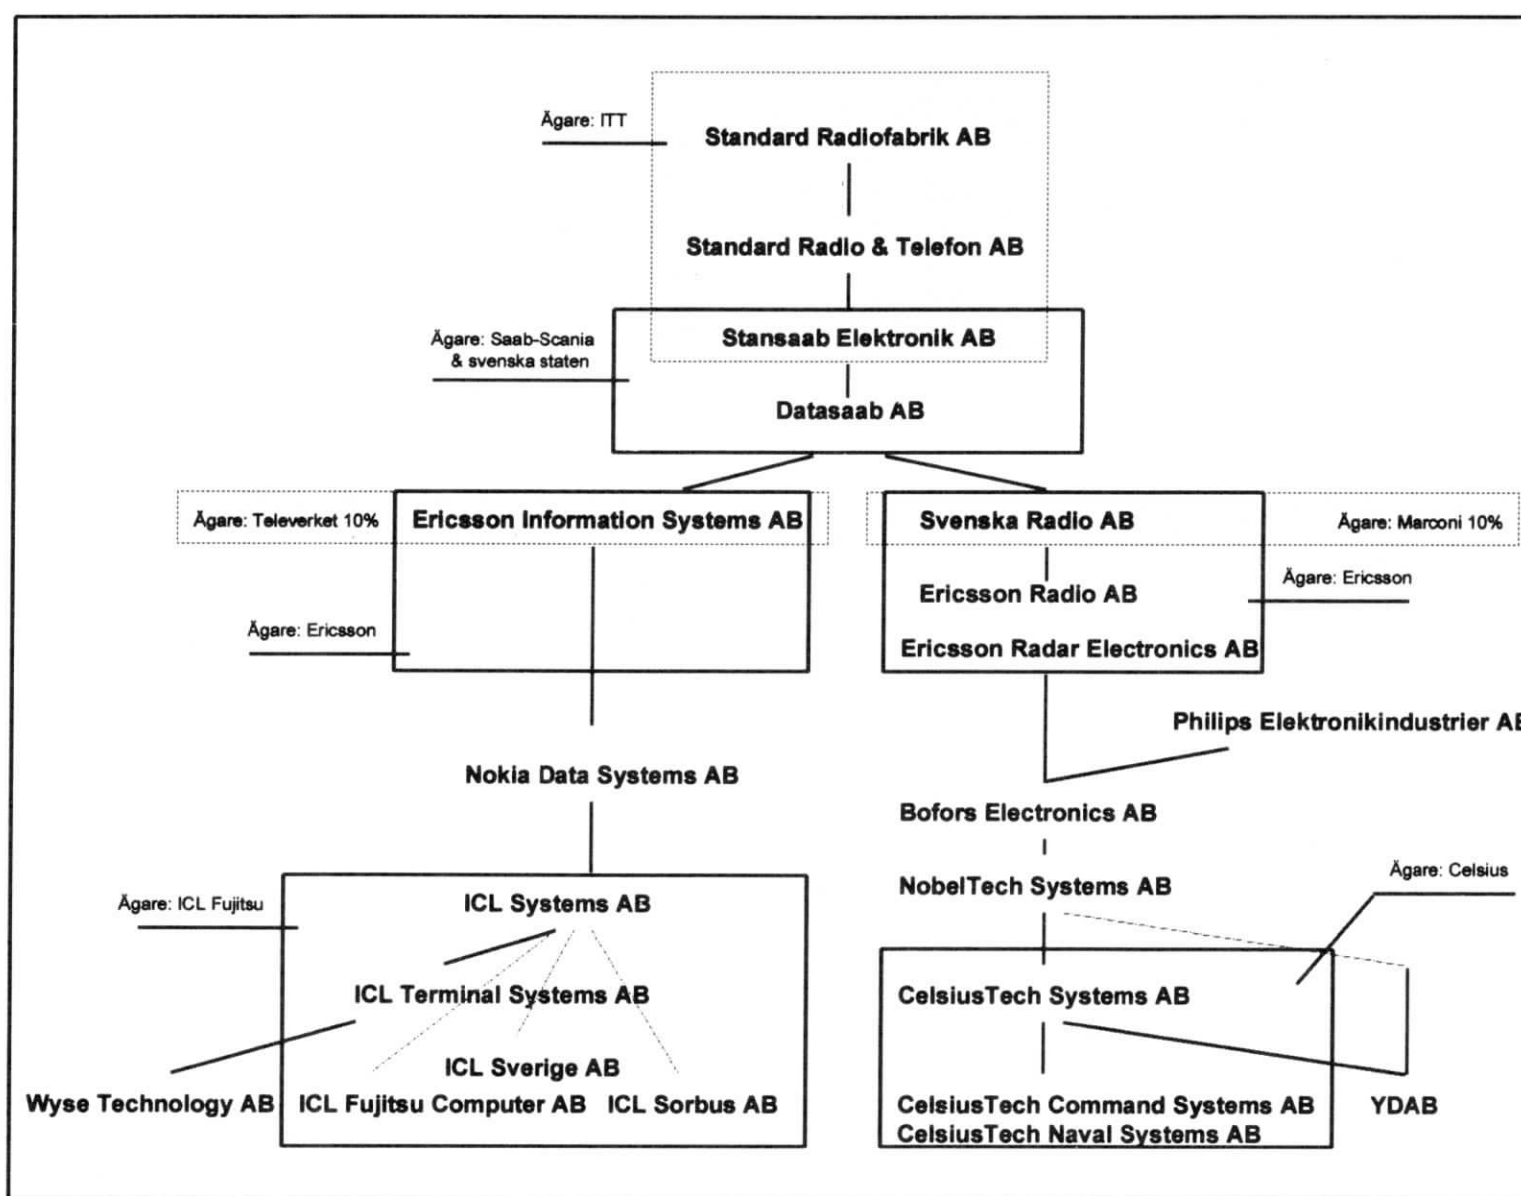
Ägare: ITT

Standard Radiofabrik AB

Standard Radio & Telefon AB

Ägare: Saab-Scania & svenska staten

Stansaab Elektronik AB

Datasaab AB

Ägare: Televerket 10%

Ericsson Information Systems AB

Ägare: Ericsson

Svenska Radio AB

Ägare: Marconi 10%

Ägare: Ericsson

Ericsson Radio AB

Ericsson Radar Electronics AB

Philips Elektronikindustrier A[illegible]

Nokia Data Systems AB

Bofors Electronics AB

NobelTech Systems AB

Ägare: Celsius

Ägare: ICL Fujitsu

ICL Systems AB

ICL Terminal Systems AB

ICL Sverige AB

Wyse Technology AB

ICL Fujitsu Computer AB

ICL Sorbus AB

CelsiusTech Systems AB

CelsiusTech Command Systems AB

CelsiusTech Naval Systems AB

YDAB